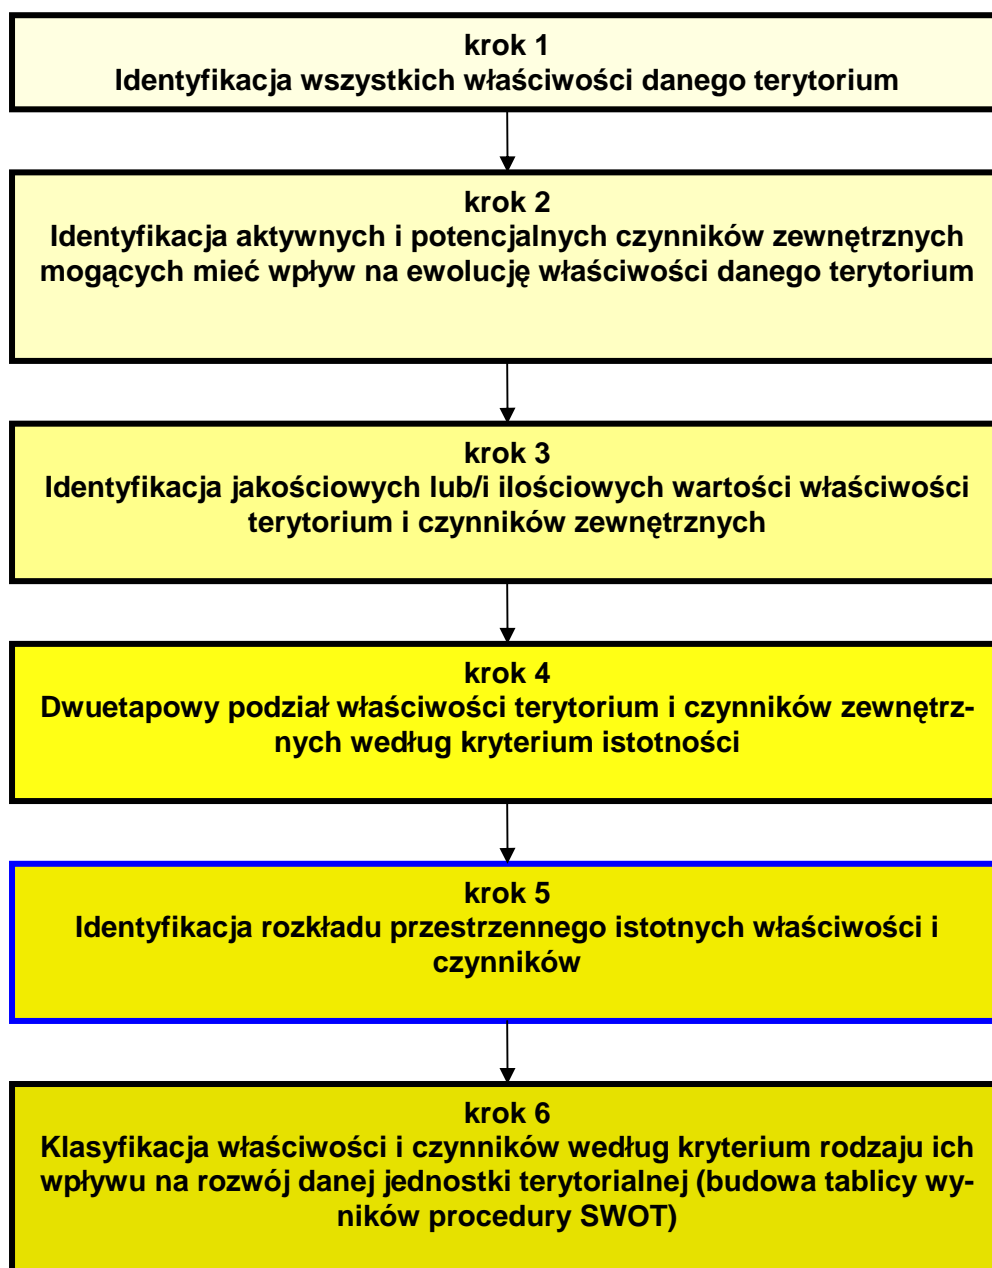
krok 1
Identyfikacja wszystkich właściwości danego terytorium

krok 2
Identyfikacja aktywnych i potencjalnych czynników zewnętrznych mogących mieć wpływ na ewolucję właściwości danego terytorium

krok 3
Identyfikacja jakościowych lub/i ilościowych wartości właściwości terytorium i czynników zewnętrznych

krok 4
Dwuetapowy podział właściwości terytorium i czynników zewnętrznych według kryterium istotności

krok 5
Identyfikacja rozkładu przestrzennego istotnych właściwości i czynników

krok 6
Klasyfikacja właściwości i czynników według kryterium rodzaju ich wpływu na rozwój danej jednostki terytorialnej (budowa tablicy wyników procedury SWOT)